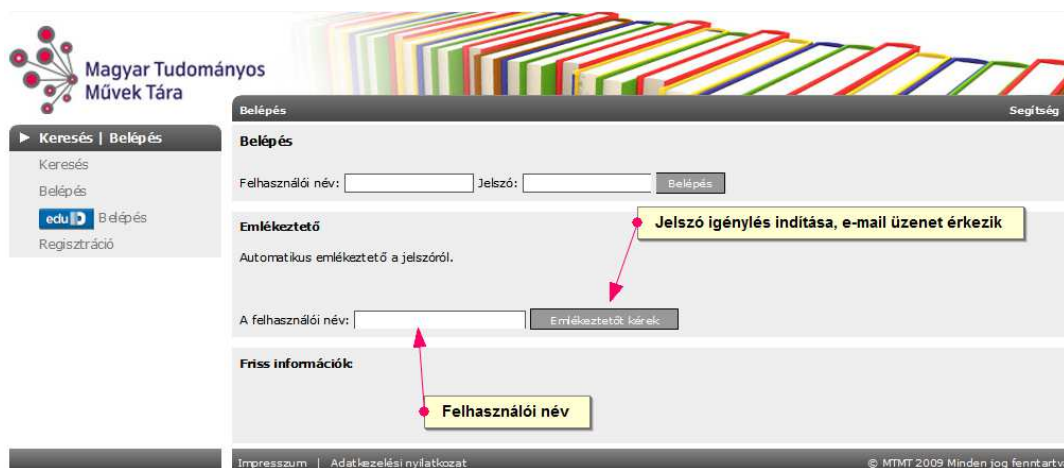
Magyar Tudományos Művek Tára

Belépés

Segítség

► Keresés | Belépés

Keresés

Belépés

eduID Belépés

Regisztráció

Belépés

Felhasználói név: Jelszó: Belépés

Emlékeztető

Jelszó igénylés inditása, e-mail üzenet érkezik

Automatikus emlékeztető a jelszóról.

A felhasználói név: Emlékeztetőt kérek

Friss információk:

Felhasználói név

Impresszum | Adatkezelési nyilatkozat

© MTMT 2009 Minden jog fenntartv